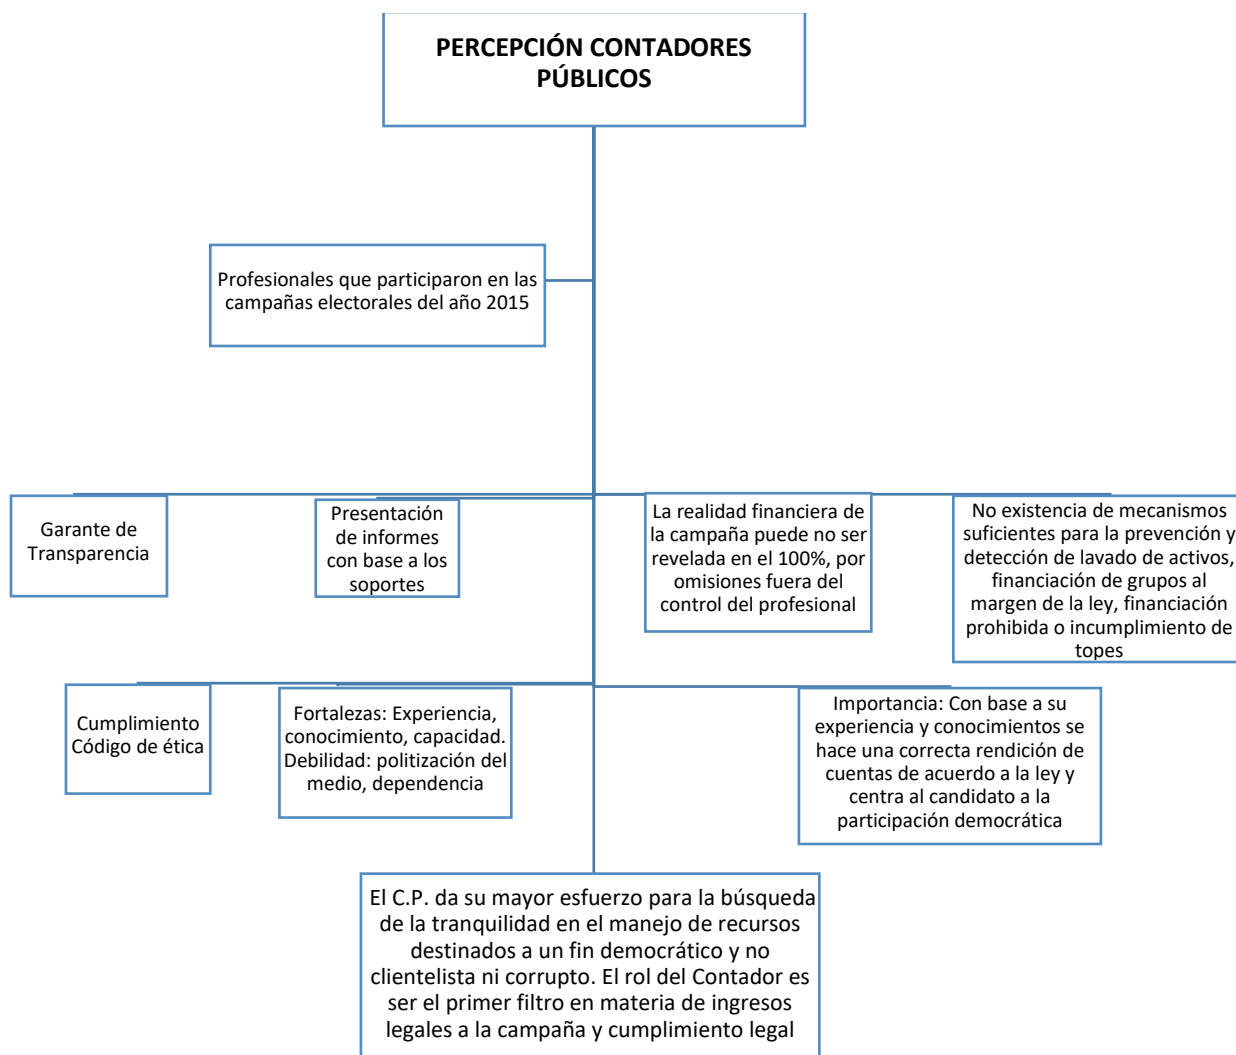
PERCEPCIÓN CONTADORES PÚBLICOS

Profesionales que participaron en las campañas electorales del año 2015

Garante de Transparencia

Presentación de informes con base a los soportes

La realidad financiera de la campaña puede no ser revelada en el 100%, por omisiones fuera del control del profesional

No existencia de mecanismos suficientes para la prevención y detección de lavado de activos, financiación de grupos al margen de la ley, financiación prohibida o incumplimiento de topes

Cumplimiento Código de ética

Fortalezas: Experiencia, conocimiento, capacidad. Debilidad: politización del medio, dependencia

Importancia: Con base a su experiencia y conocimientos se hace una correcta rendición de cuentas de acuerdo a la ley y centra al candidato a la participación democrática

El C.P. da su mayor esfuerzo para la búsqueda de la tranquilidad en el manejo de recursos destinados a un fin democrático y no clientelista ni corrupto. El rol del Contador es ser el primer filtro en materia de ingresos legales a la campaña y cumplimiento legal